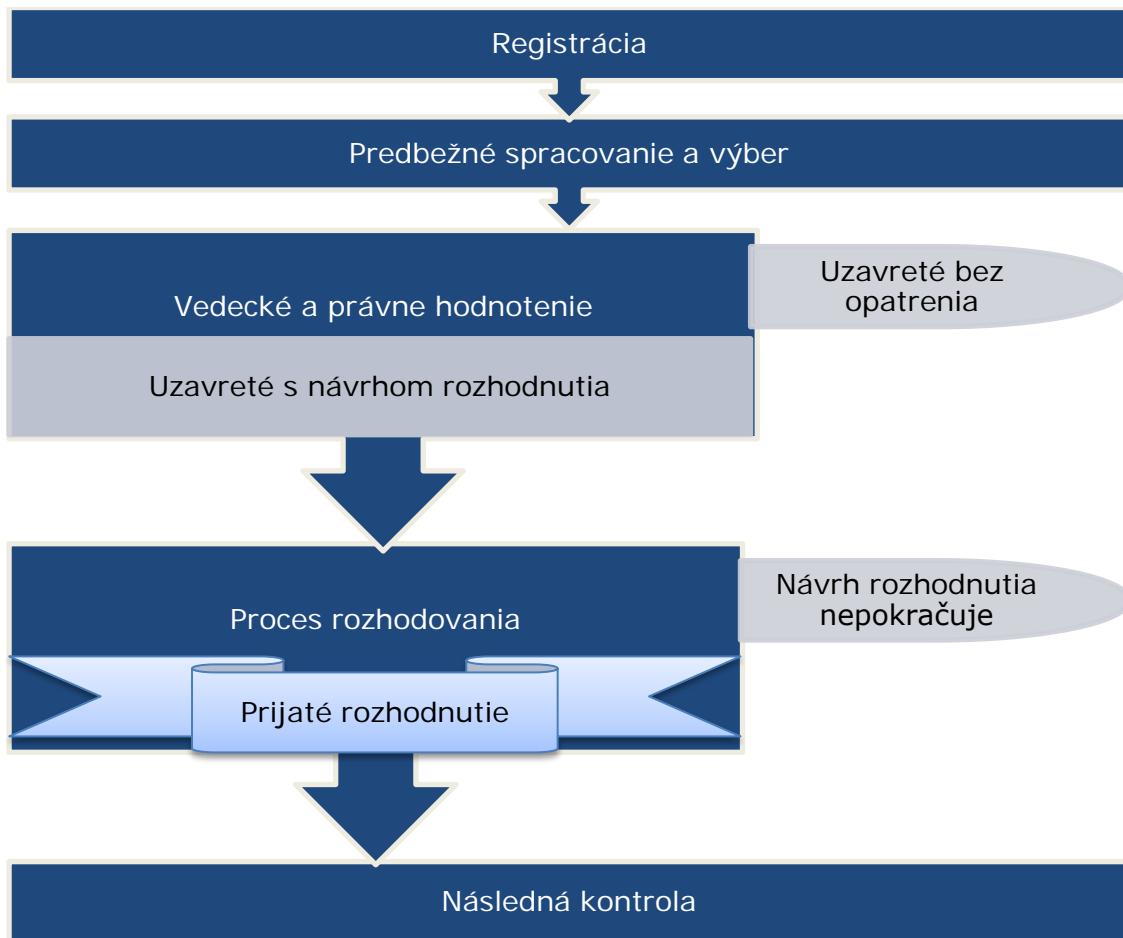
Registrácia

Predbežné spracovanie a výber

Vedecké a právne hodnotenie

Uzavreté bez opatrenia

Uzavreté s návrhom rozhodnutia

Proces rozhodovania

Návrh rozhodnutia nepokračuje

Prijaté rozhodnutie

Následná kontrola